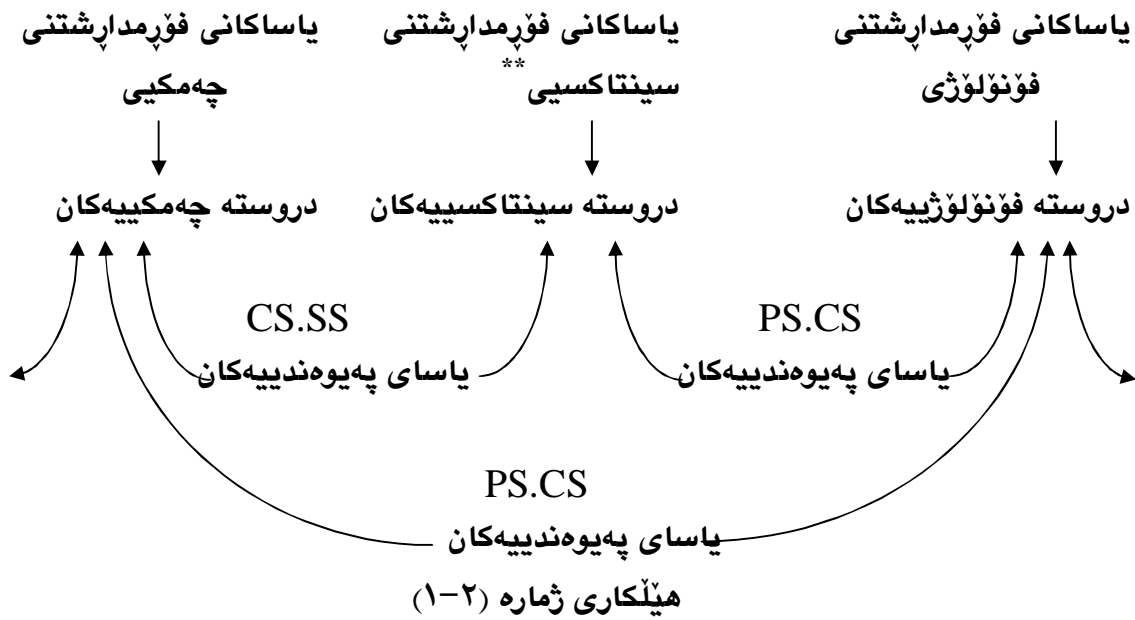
یاساکانی فۆڕمداڕشتنی فۆنۆلۆژی

یاساکانی فۆڕمداڕشتنی سینتاکسیی **

یاساکانی فۆڕمداڕشتنی چەمکیی

دروستە فۆنۆلۆژییەکان

دروستە سینتاکسییەکان

دروستە چەمکییەکان

PS.CS
یاسای پەیوەندییەکان

CS.SS
یاسای پەیوەندییەکان

PS.CS
یاسای پەیوەندییەکان

هێڵکاری ژمارە (٢-١)